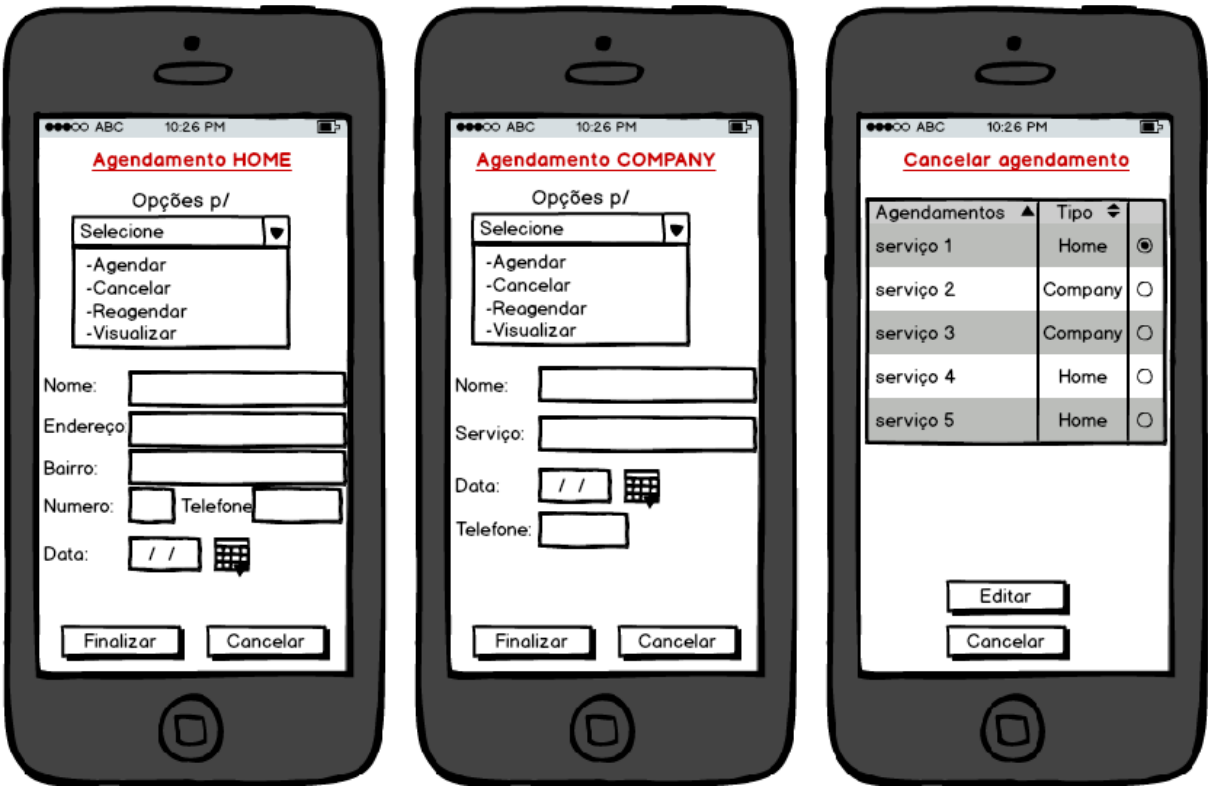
●●●○○ ABC 10:26 PM

Agendamento HOME

Opções p/

Selecione

-Agendar
-Cancelar
-Reagendar
-Visualizar

Nome:

Endereço:

Bairro:

Numero: Telefone

Data: / /

Finalizar Cancelar

●●●○○ ABC 10:26 PM

Agendamento COMPANY

Opções p/

Selecione

-Agendar
-Cancelar
-Reagendar
-Visualizar

Nome:

Serviço:

Data: / /

Telefone:

Finalizar Cancelar

●●●○○ ABC 10:26 PM

Cancelar agendamento

| Agendamentos ▲ | Tipo ⬍ | |
|---|---|---|
| serviço 1 | Home | ◉ |
| serviço 2 | Company | ○ |
| serviço 3 | Company | ○ |
| serviço 4 | Home | ○ |
| serviço 5 | Home | ○ |

Editar

Cancelar